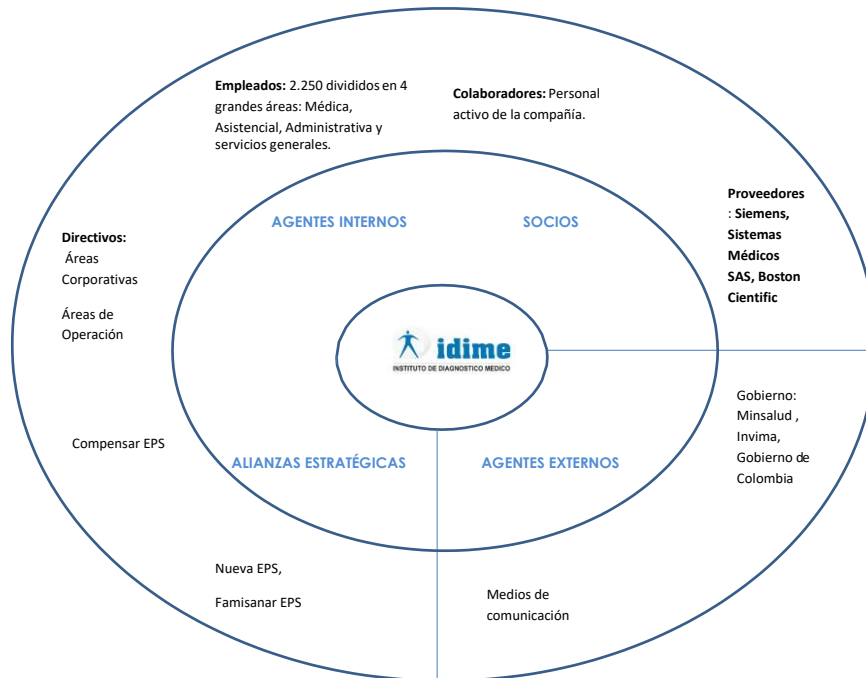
**Empleados:** 2.250 divididos en 4 grandes áreas: Médica, Asistencial, Administrativa y servicios generales.

**Colaboradores:** Personal activo de la compañía.

**Proveedores: Siemens, Sistemas Médicos SAS, Boston Cientific**

**Directivos:**
Áreas Corporativas

Áreas de Operación

AGENTES INTERNOS

SOCIOS

idime
INSTITUTO DE DIAGNOSTICO MEDICO

Gobierno: Minsalud , Invima, Gobierno de Colombia

Compensar EPS

ALIANZAS ESTRATÉGICAS

AGENTES EXTERNOS

Nueva EPS,

Famisanar EPS

Medios de comunicación